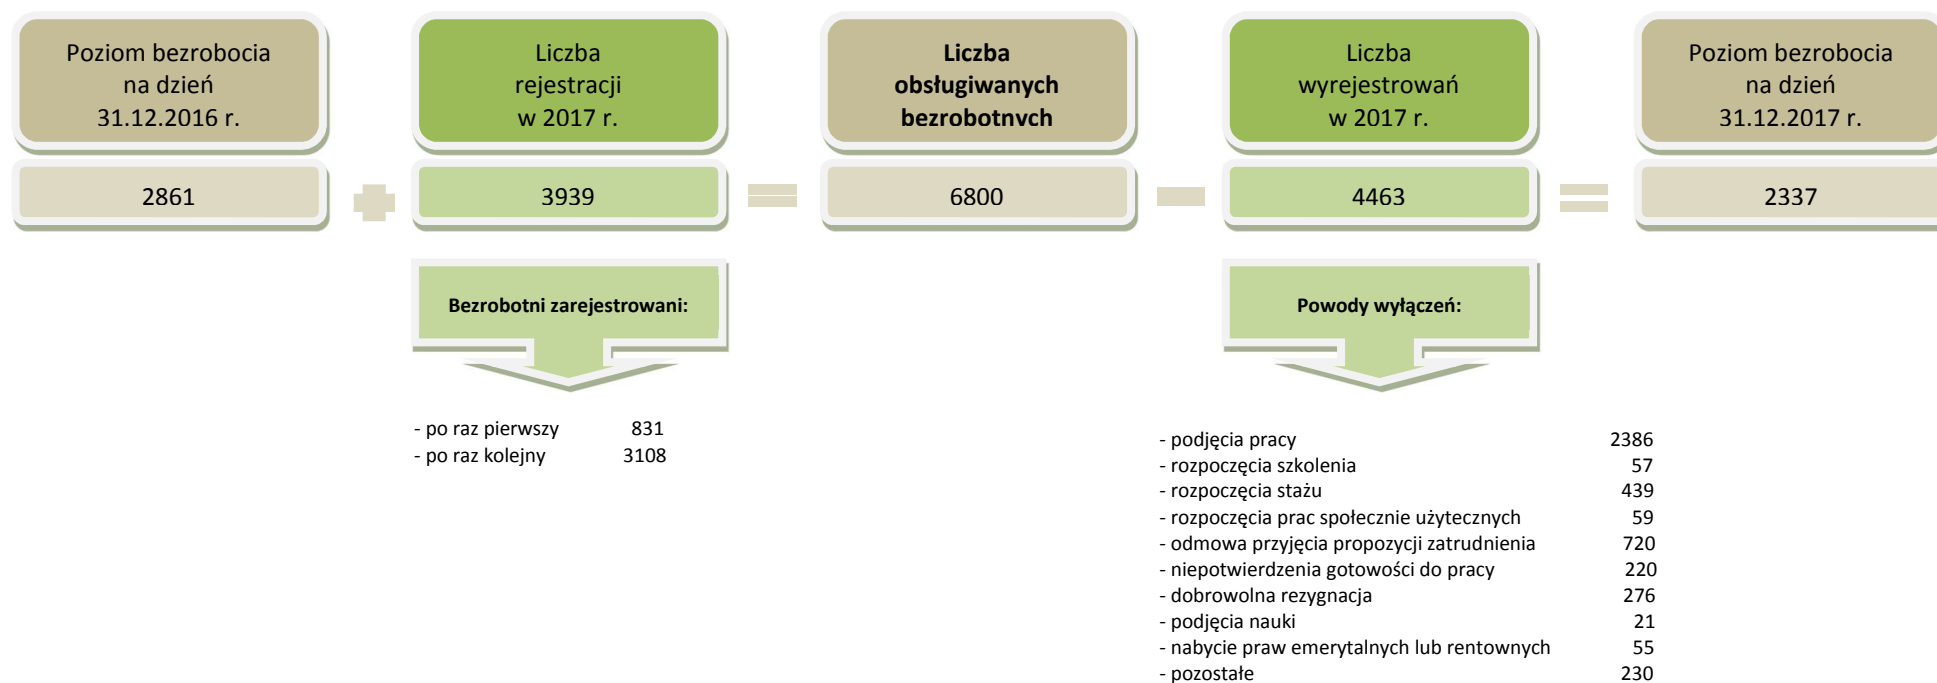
Poziom bezrobocia na dzień 31.12.2016 r.

2861

Liczba rejestracji w 2017 r.

3939

Liczba obsługiwanych bezrobotnvch

6800

Liczba wyrejestrowań w 2017 r.

4463

Poziom bezrobocia na dzień 31.12.2017 r.

2337

Bezrobotni zarejestrowani:

- po raz pierwszy 831
- po raz kolejny 3108

Powody wyłączeń:

- podjęcia pracy 2386
- rozpoczęcia szkolenia 57
- rozpoczęcia stażu 439
- rozpoczęcia prac społecznie użytecznych 59
- odmowa przyjęcia propozycji zatrudnienia 720
- niepotwierdzenia gotowości do pracy 220
- dobrowolna rezygnacja 276
- podjęcia nauki 21
- nabycie praw emerytalnych lub rentownych 55
- pozostałe 230